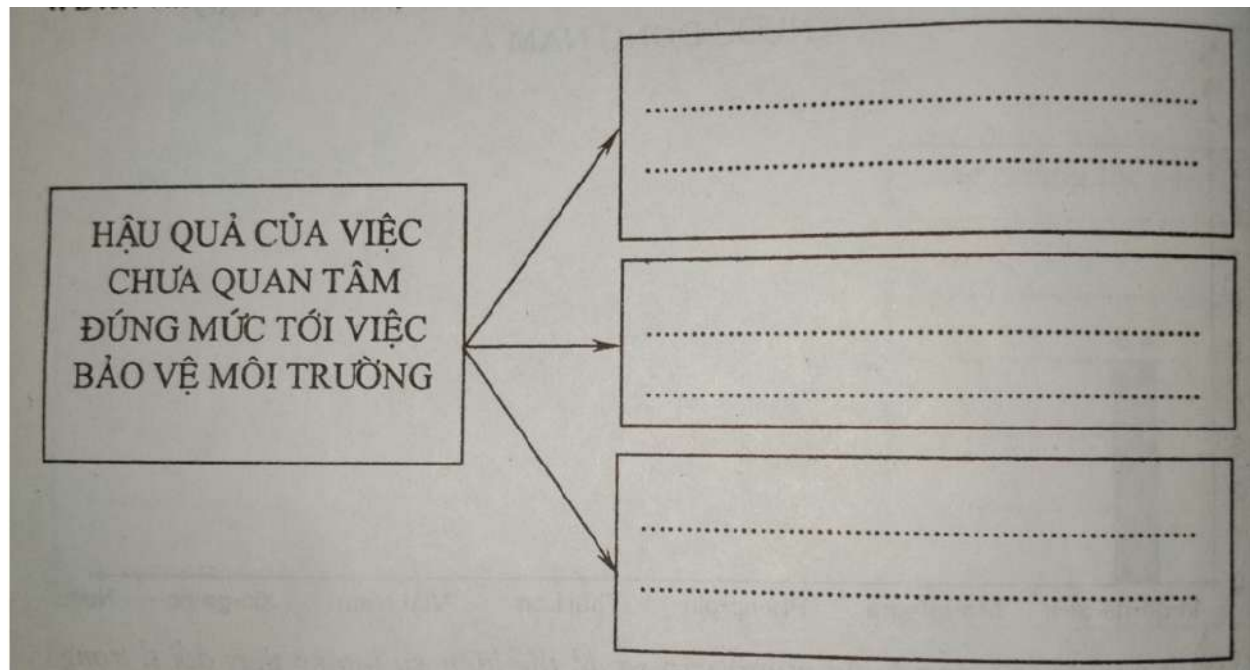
HẬU QUẢ CỦA VIỆC CHƯA QUAN TÂM ĐÚNG MỨC TỚI VIỆC BẢO VỆ MÔI TRƯỜNG

...........................................................................

...........................................................................

...........................................................................

...........................................................................

...........................................................................

...........................................................................